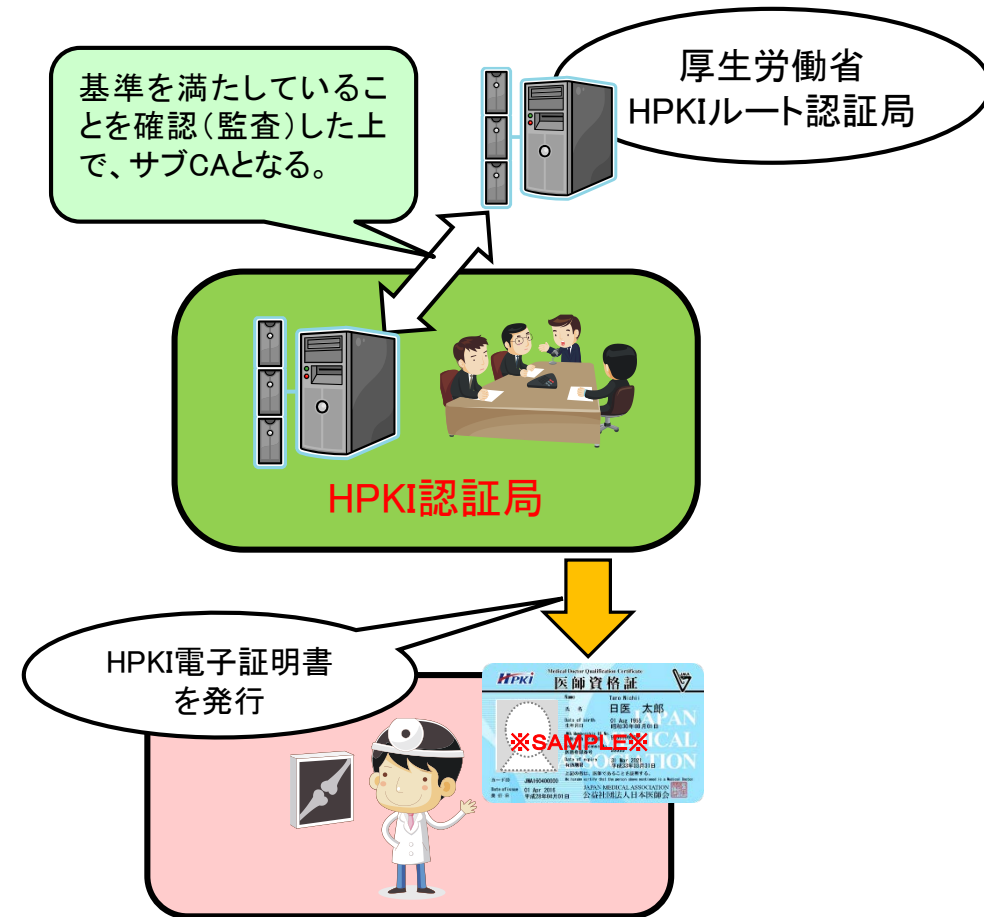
基準を満たしていることを確認(監査)した上で、サブCAとなる。

厚生労働省
HPKIルート認証局

HPKI認証局

HPKI電子証明書
を発行

HPKI
Medical Doctor Qualification Certificate
医師資格証
Taro Nishi
氏名 日医 太郎
JAPAN MEDICAL ASSOCIATION
※SAMPLE※
JMA100400000
公益社団法人日本医師会